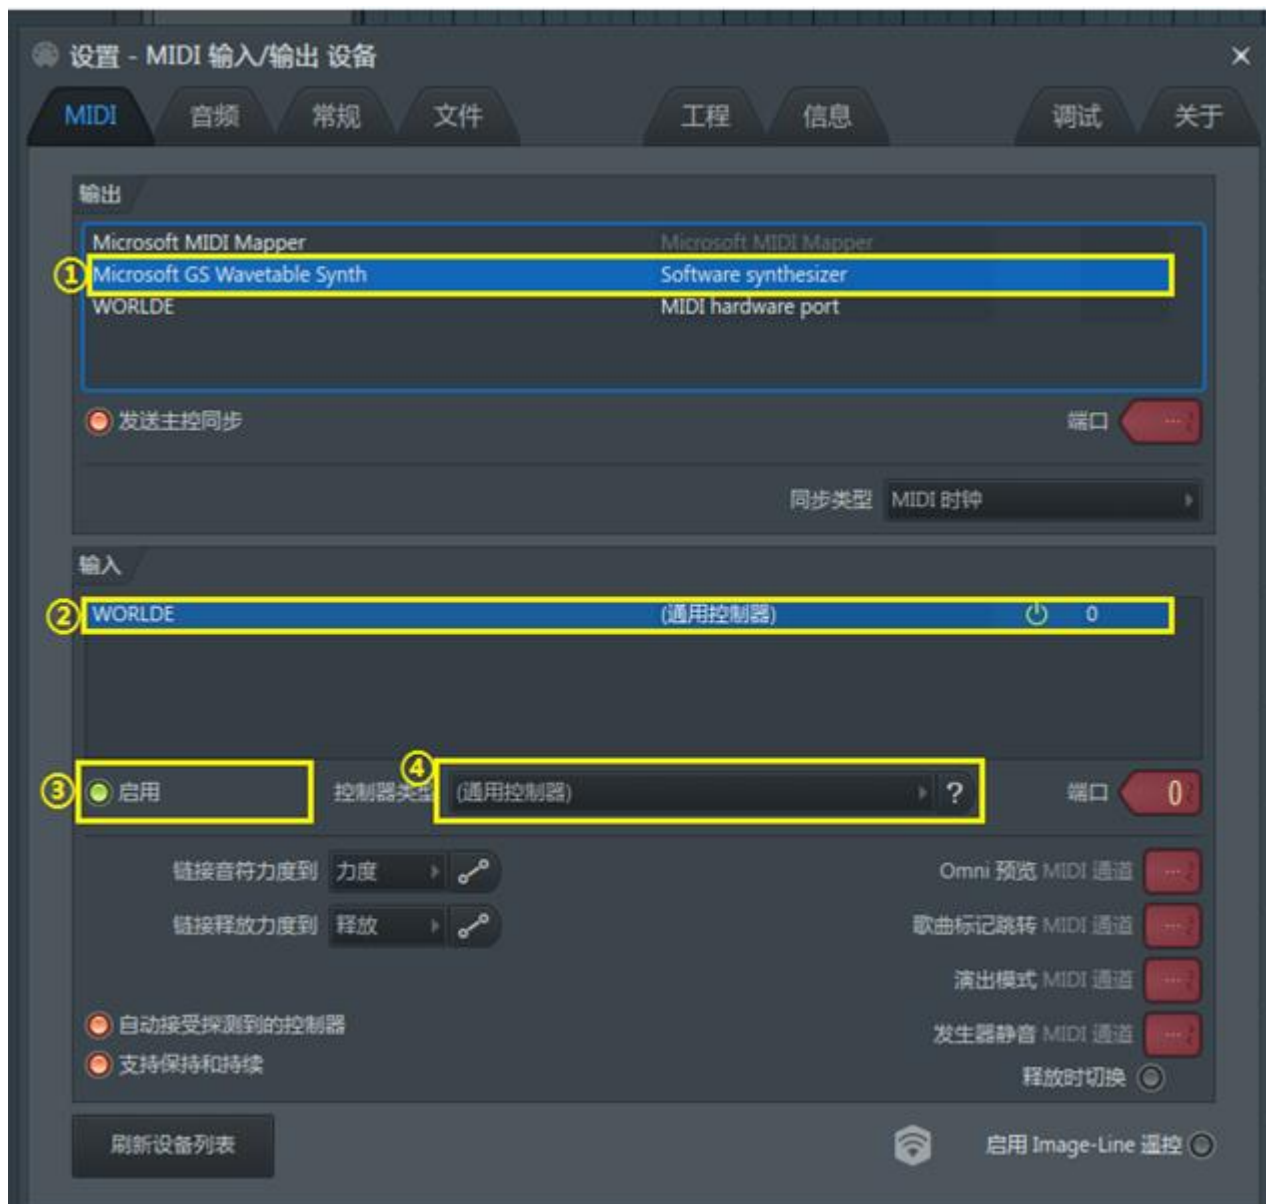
设置 - MIDI 输入/输出 设备

MIDI 音频 常规 文件 工程 信息 调试 关于

输出

| | |
|---|---|
| Microsoft MIDI Mapper | Microsoft MIDI Mapper |
| Microsoft GS Wavetable Synth | Software synthesizer |
| WORLDE | MIDI hardware port |

①

发送主控同步

端口 ---

同步类型 MIDI 时钟

输入

②

| | | |
|---|---|---|
| WORLDE | (通用控制器) | 0 |

③ 启用

控制器类型 ④ (通用控制器) ?

端口 0

链接音符力度到 力度

链接释放力度到 释放

Omni 预览 MIDI 通道 ---

歌曲标记跳转 MIDI 通道 ---

演出模式 MIDI 通道 ---

发生器静音 MIDI 通道 ---

自动接受探测到的控制器

支持保持和持续

释放时切换

刷新设备列表

启用 Image-Line 遥控